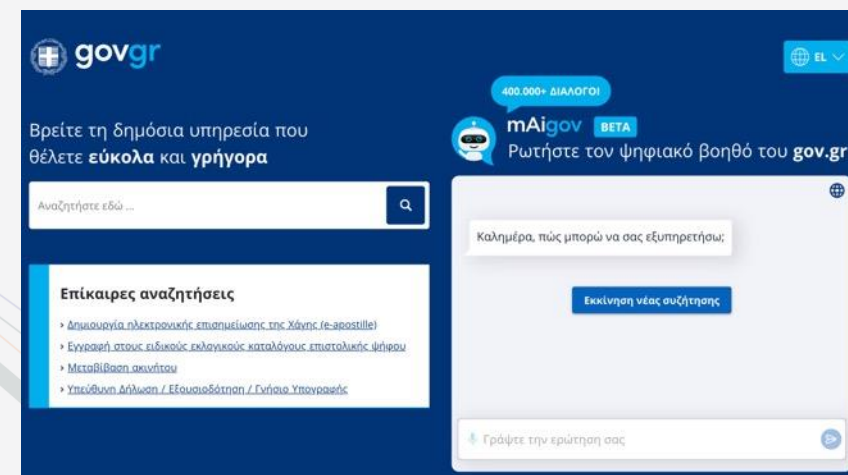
govgr

EL

Βρείτε τη δημόσια υπηρεσία που θέλετε **εύκολα** και **γρήγορα**

Αναζητήστε εδώ ...

Επίκαιρες αναζητήσεις

› Δημιουργία ηλεκτρονικής επισημείωσης της Χάγης (e-apostille)

› Εγγραφή στους ειδικούς εκλογικούς καταλόγους επιστολικής ψήφου

› Μεταβίβαση ακινήτου

› Υπεύθυνη Δήλωση / Εξουσιοδότηση / Γνήσιο Υπογραφής

400.000+ ΔΙΑΛΟΓΟΙ

mAigov BETA

Ρωτήστε τον ψηφιακό βοηθό του gov.gr

Καλημέρα, πώς μπορώ να σας εξυπηρετήσω;

Εκκίνηση νέας συζήτησης

Γράψτε την ερώτηση σας